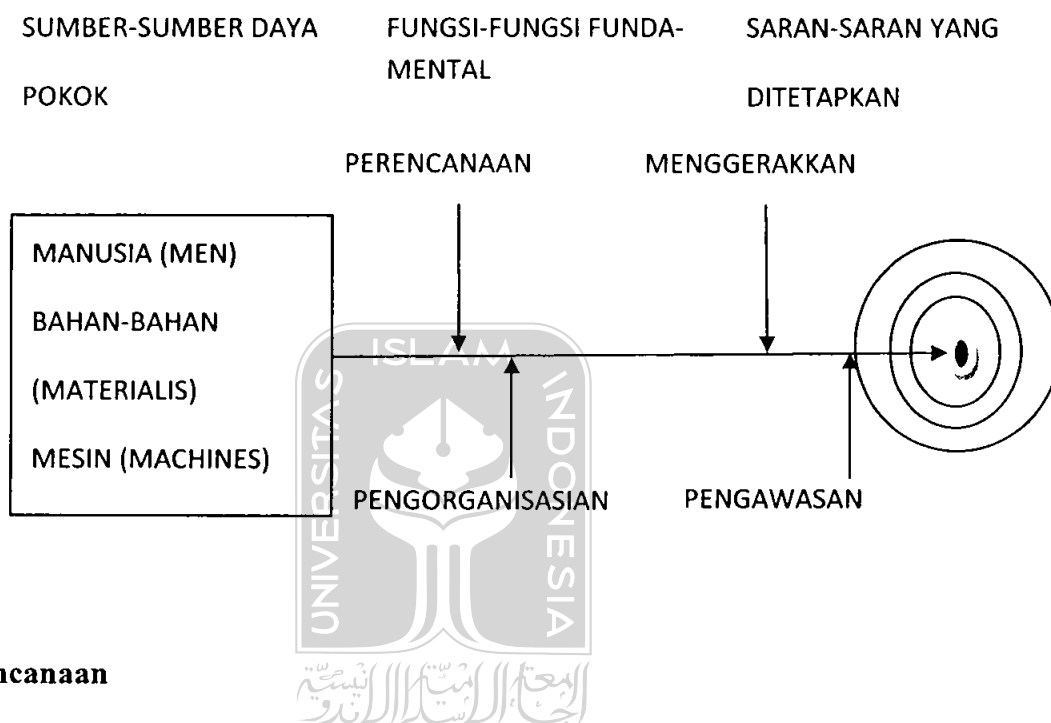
SUMBER-SUMBER DAYA POKOK

FUNGSI-FUNGSI FUNDAMENTAL

SARAN-SARAN YANG DITETAPKAN

PERENCANAAN

MENGGERAKKAN

MANUSIA (MEN)

BAHAN-BAHAN (MATERIALIS)

MESIN (MACHINES)

ISLAM

UNIVERSITAS

INDONESIA

PENGORGANISASIAN

PENGAWASAN

ncanaan